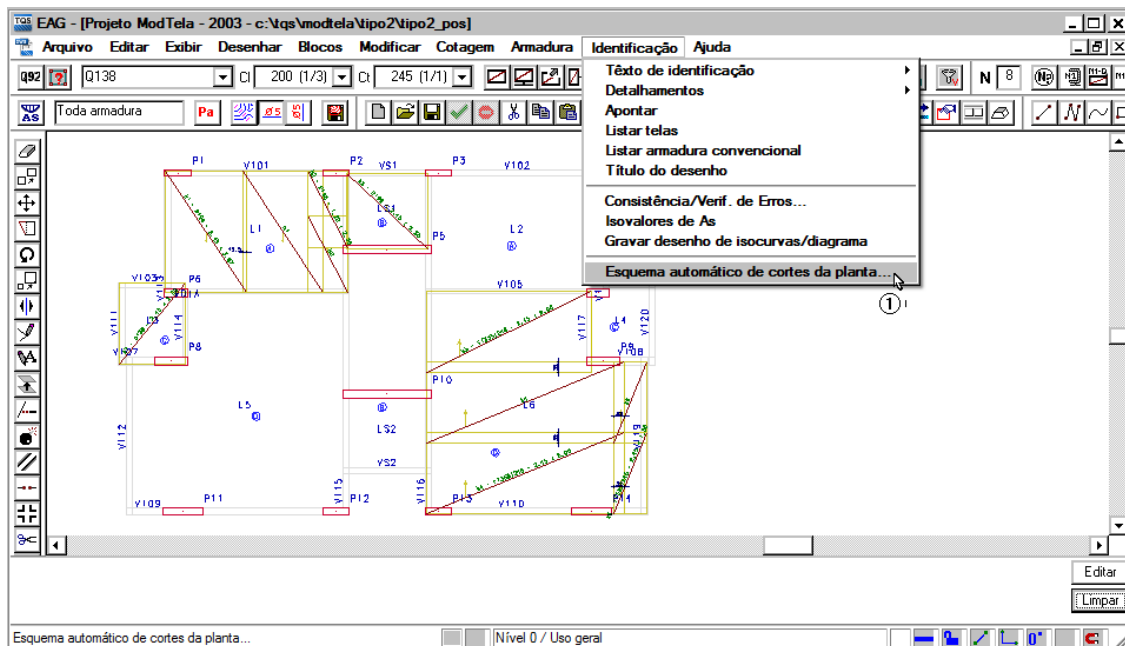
EAG - [Projeto ModTela - 2003 - c:\tqs\modtela\tipo2\tipo2_pos]

Arquivo Editar Exibir Desenhar Blocos Modificar Cotagem Armadura Identificação Ajuda

Q92 Q138 Cl 200 (1/3) Ct 245 (1/1) N 8

Toda armadura Pa

Têxto de identificação
Detalhamentos
Apontar
Listar telas
Listar armadura convencional
Título do desenho
Consistência/Verif. de Erros...
Isovalores de As
Gravar desenho de isocurvas/diagrama
Esquema automático de cortes da planta...

①

P1 V101 P2 VS1 P3 V102
L1 LS1 P5 L2
V103 P6 V105
V111 L3 V114 V117 L4 V120
V107 P8 P9 V108
P10
L5 L6
V112 LS2
VS2 V119
V109 P11 V115 P12 V116 P13 V110 P14

Editar
Limpar

Esquema automático de cortes da planta...
Nível 0 / Uso geral